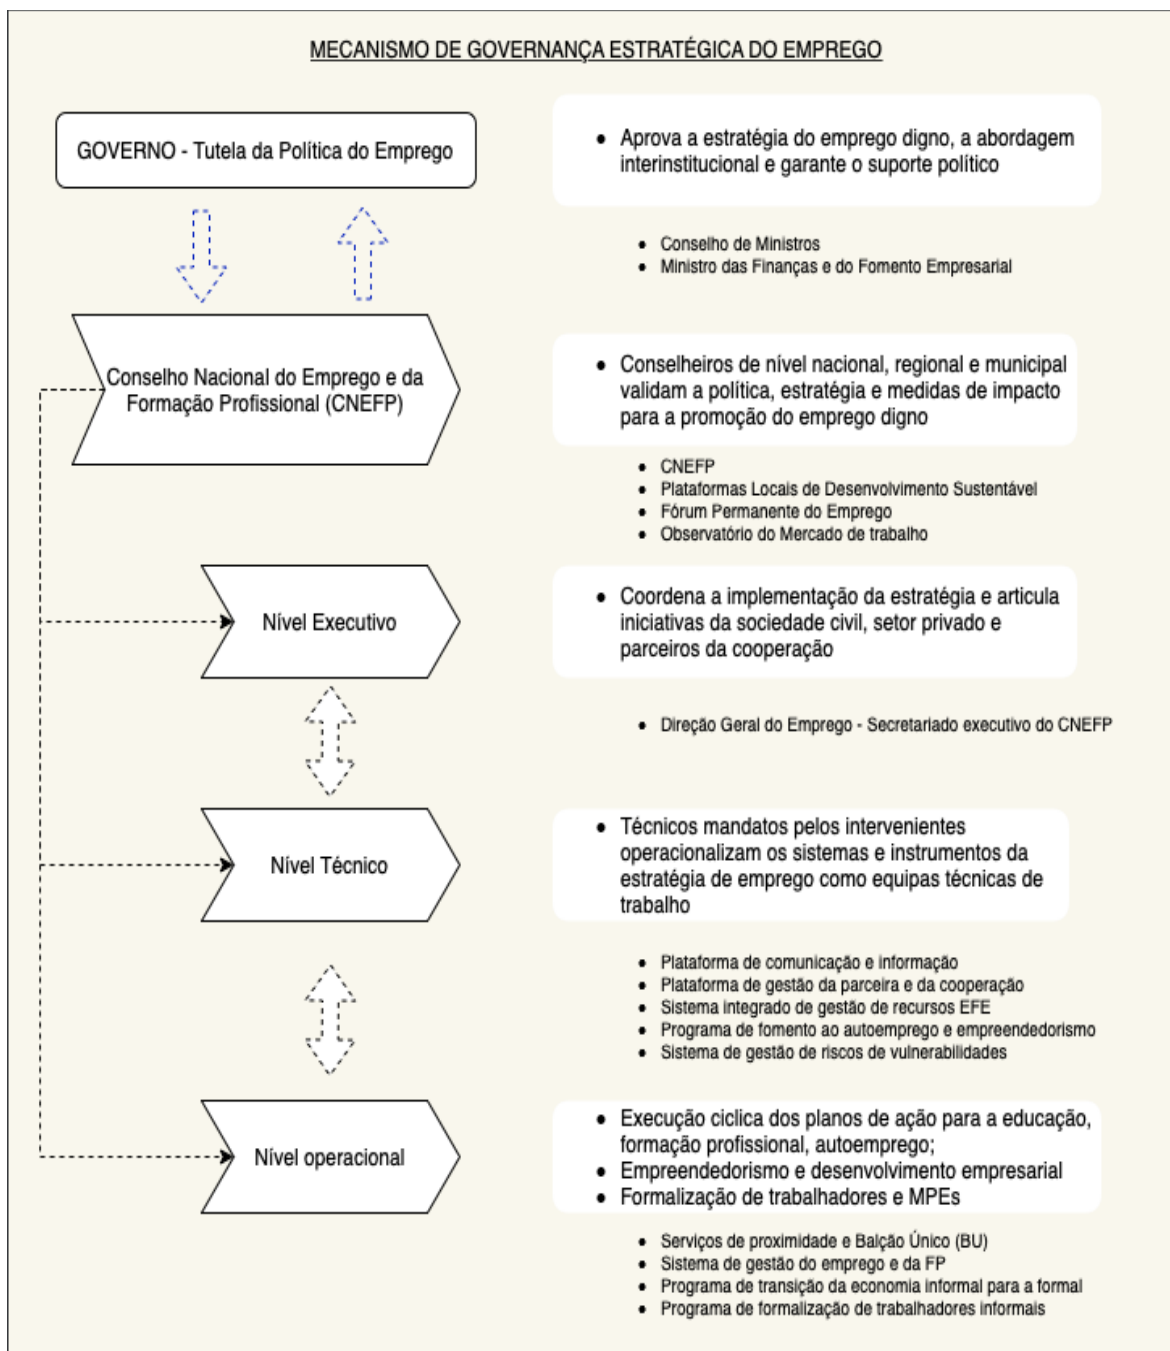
MECANISMO DE GOVERNANÇA ESTRATÉGICA DO EMPREGO

GOVERNO - Tutela da Política do Emprego

- Aprova a estratégia do emprego digno, a abordagem interinstitucional e garante o suporte político

- Conselho de Ministros
- Ministro das Finanças e do Fomento Empresarial

Conselho Nacional do Emprego e da Formação Profissional (CNEFP)

- Conselheiros de nível nacional, regional e municipal validam a política, estratégia e medidas de impacto para a promoção do emprego digno

- CNEFP
- Plataformas Locais de Desenvolvimento Sustentável
- Fórum Permanente do Emprego
- Observatório do Mercado de trabalho

Nível Executivo

- Coordena a implementação da estratégia e articula iniciativas da sociedade civil, setor privado e parceiros da cooperação

- Direção Geral do Emprego - Secretariado executivo do CNEFP

Nível Técnico

- Técnicos mandatos pelos intervenientes operacionalizam os sistemas e instrumentos da estratégia de emprego como equipas técnicas de trabalho

- Plataforma de comunicação e informação
- Plataforma de gestão da parceira e da cooperação
- Sistema integrado de gestão de recursos EFE
- Programa de fomento ao autoemprego e empreendedorismo
- Sistema de gestão de riscos de vulnerabilidades

Nível operacional

- Execução ciclica dos planos de ação para a educação, formação profissional, autoemprego;
- Empreendedorismo e desenvolvimento empresarial
- Formalização de trabalhadores e MPEs

- Serviços de proximidade e Balção Único (BU)
- Sistema de gestão do emprego e da FP
- Programa de transição da economia informal para a formal
- Programa de formalização de trabalhadores informais